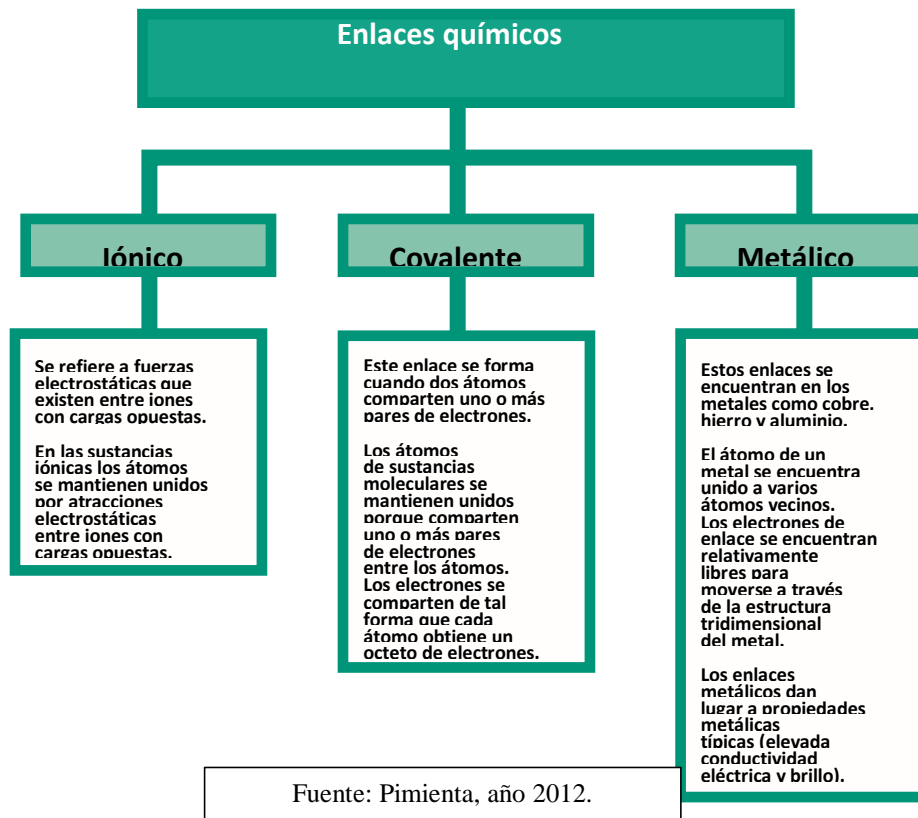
Enlaces químicos

Iónico

Covalente

Metálico

Se refiere a fuerzas electrostáticas que existen entre iones con cargas opuestas.

En las sustancias iónicas los átomos se mantienen unidos por atracciones electrostáticas entre iones con cargas opuestas.

Este enlace se forma cuando dos átomos comparten uno o más pares de electrones.

Los átomos de sustancias moleculares se mantienen unidos porque comparten uno o más pares de electrones entre los átomos. Los electrones se comparten de tal forma que cada átomo obtiene un octeto de electrones.

Estos enlaces se encuentran en los metales como cobre, hierro y aluminio.

El átomo de un metal se encuentra unido a varios átomos vecinos. Los electrones de enlace se encuentran relativamente libres para moverse a través de la estructura tridimensional del metal.

Los enlaces metálicos dan lugar a propiedades metálicas típicas (elevada conductividad eléctrica y brillo).

Fuente: Pimienta, año 2012.